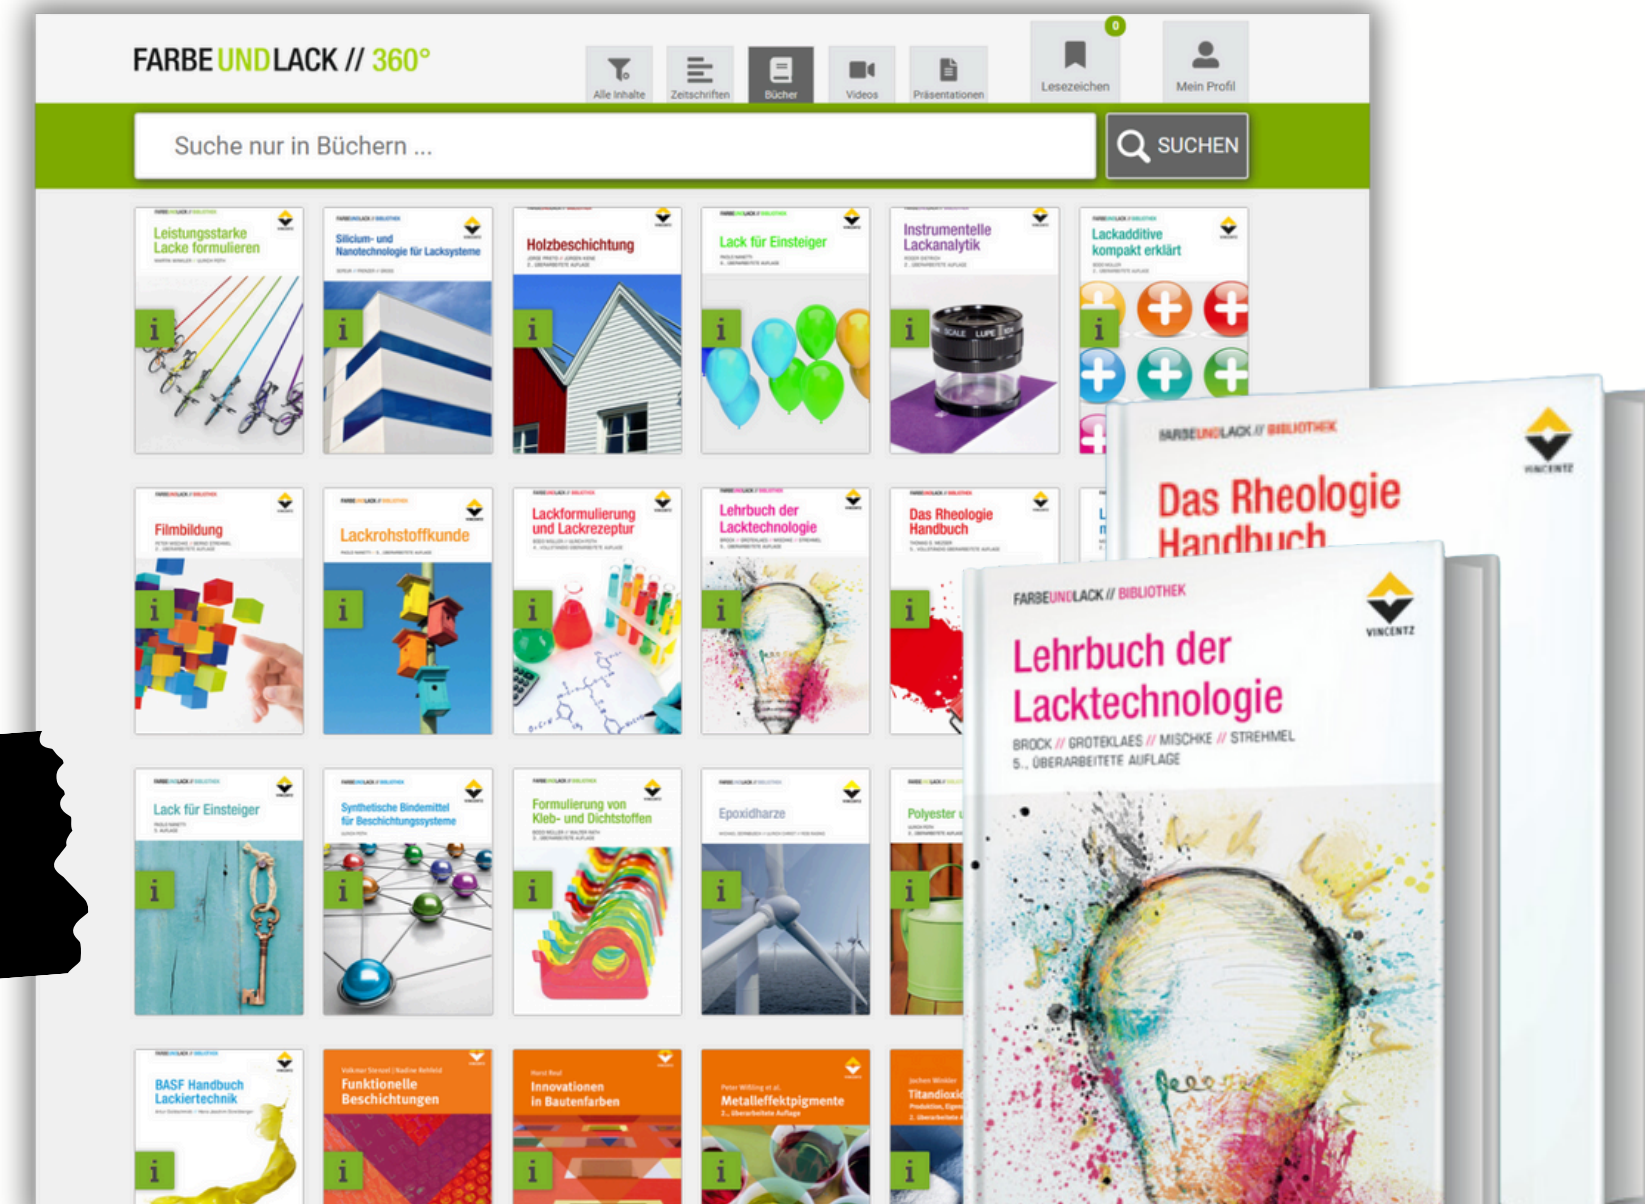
FARBE UND LACK // 360°

Alle Inhalte Zeitschriften Bücher Videos Präsentationen

0
Lesezeichen Mein Profil

Suche nur in Büchern ...

SUCHEN

Leistungsstarke Lacke formulieren
i

Silicium- und Nanotechnologie für Lacksysteme
i

Holzbeschichtung
i

Lack für Einsteiger
i

Instrumentelle Lackanalytik
i

Lackadditive kompakt erklärt
i

Filmbildung
i

Lackrohstoffkunde
i

Lackformulierung und Lackrezeptur
i

Lehrbuch der Lacktechnologie
i

Das Rheologie Handbuch
i

Lack für Einsteiger
i

Synthetische Bindemittel für Beschichtungssysteme
i

Formulierung von Kleb- und Dichtstoffen
i

Epoxidharze
i

Polyester
i

BASF Handbuch Lackiertechnik
i

Funktionelle Beschichtungen
i

Innovationen in Bautenfarben
i

Metalleffektpigmente
i

Titandioxid
i

FARBE UND LACK // BIBLIOTHEK
Das Rheologie Handbuch
VINCENTZ

FARBE UND LACK // BIBLIOTHEK
VINCENTZ
Lehrbuch der Lacktechnologie
BROCK // GROTEKLAES // MISCHKE // STREHMEL
5., ÜBERARBEITETE AUFLAGE